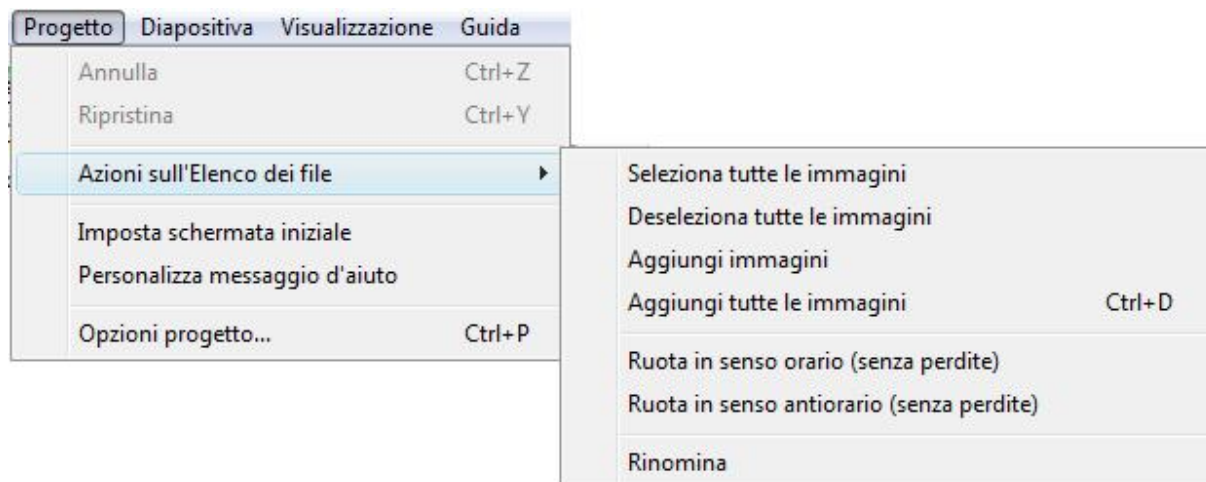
Progetto Diapositiva Visualizzazione Guida

Annulla Ctrl+Z
Ripristina Ctrl+Y

Azioni sull'Elenco dei file

Imposta schermata iniziale
Personalizza messaggio d'aiuto

Opzioni progetto... Ctrl+P

Seleziona tutte le immagini
Deseleziona tutte le immagini
Aggiungi immagini
Aggiungi tutte le immagini Ctrl+D

Ruota in senso orario (senza perdite)
Ruota in senso antiorario (senza perdite)

Rinomina